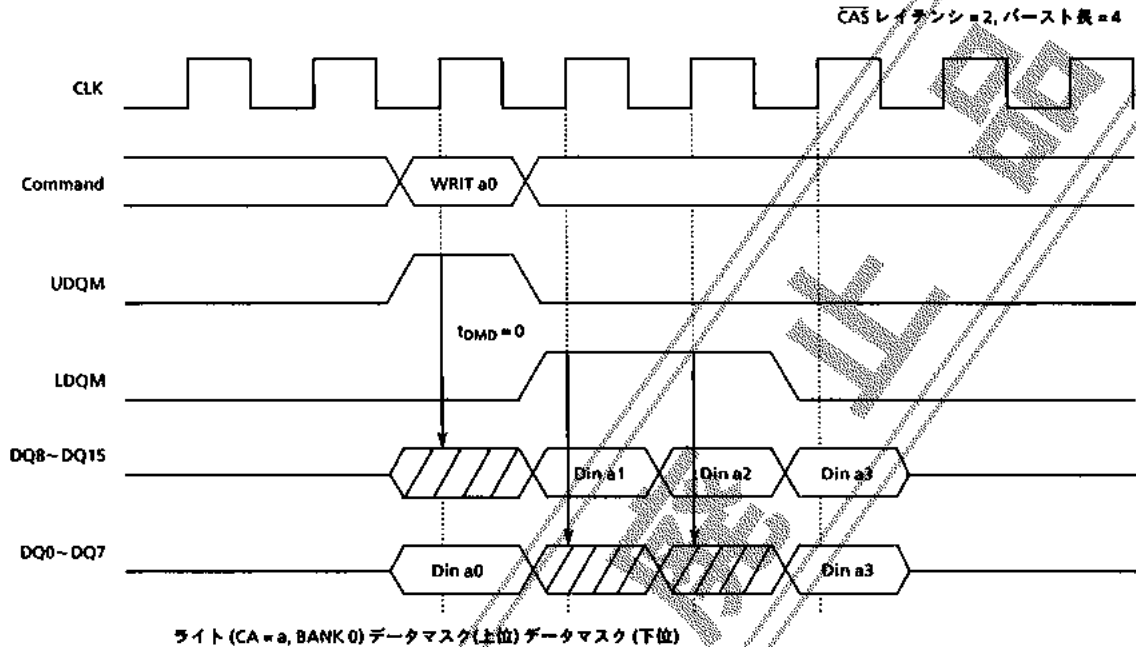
$\overline{CAS}$ レイテンシ = 2, バースト長 = 4

CLK

Command

WRIT a0

UDQM

$t_{DMD} = 0$

LDQM

DQ8 ~ DQ15

Din a1

Din a2

Din a3

DQ0 ~ DQ7

Din a0

Din a3

ライト (CA = a, BANK 0) データマスク (上位) データマスク (下位)